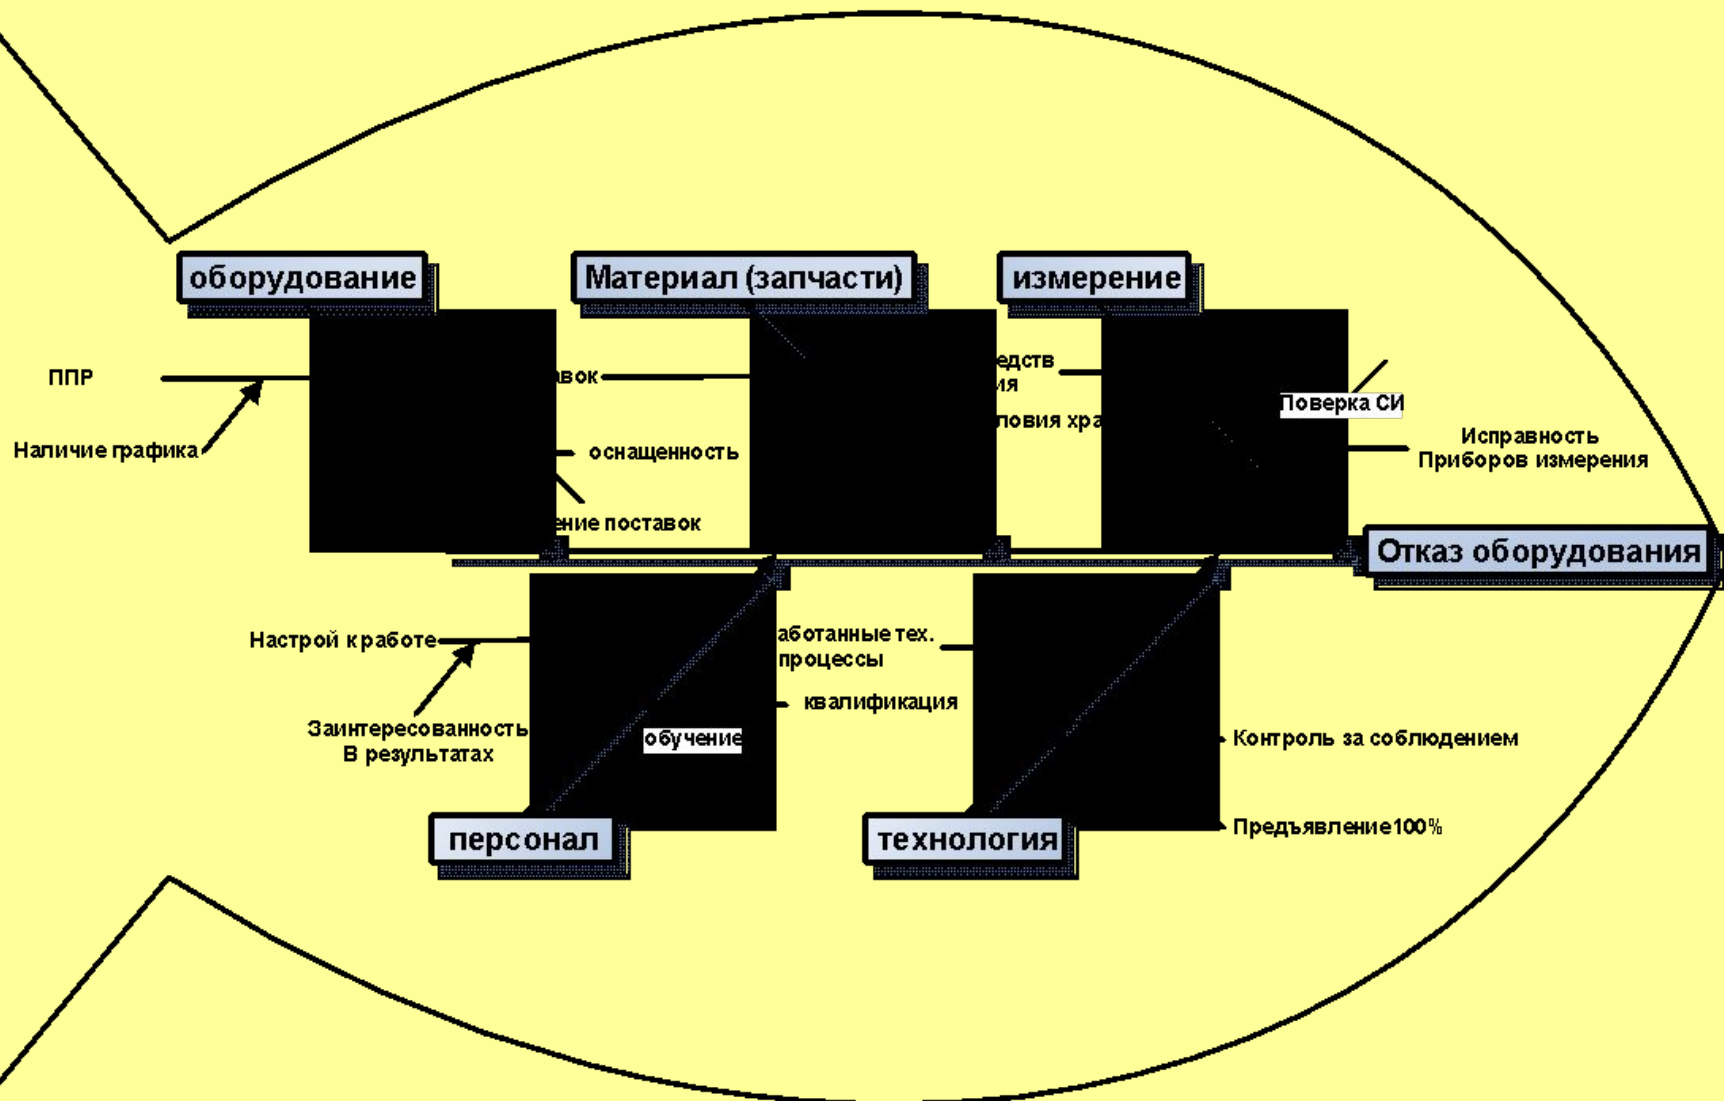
оборудование

Материал (запчасти)

измерение

ППР

Наличие графика

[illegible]вок

оснащенность

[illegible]ение поставок

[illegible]едств
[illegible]ия

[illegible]ловия хра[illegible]

Поверка СИ

Исправность
Приборов измерения

Отказ оборудования

Настрой к работе

Заинтересованность
В результатах

обучение

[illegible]аботанные тех.
процессы

квалификация

Контроль за соблюдением

Предъявление100%

персонал

технология